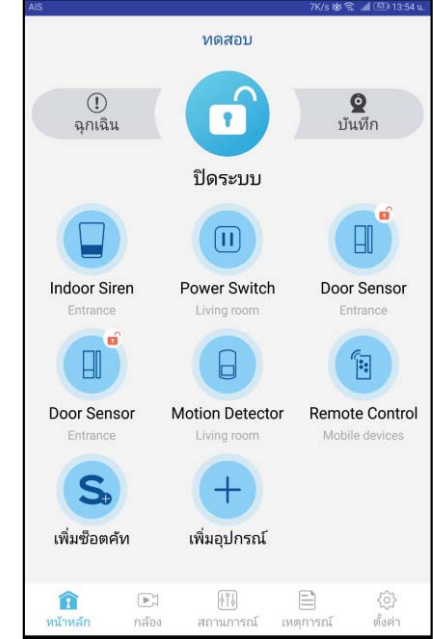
AIS

7K/s 13:54 น.

ทดสอบ

ฉุกเฉิน

บันทึก

ปิดระบบ

Indoor Siren
Entrance

Power Switch
Living room

Door Sensor
Entrance

Door Sensor
Entrance

Motion Detector
Living room

Remote Control
Mobile devices

เพิ่มช็อตคัท

เพิ่มอุปกรณ์

หน้าหลัก

กล้อง

สถานการณ์

เหตุการณ์

ตั้งค่า